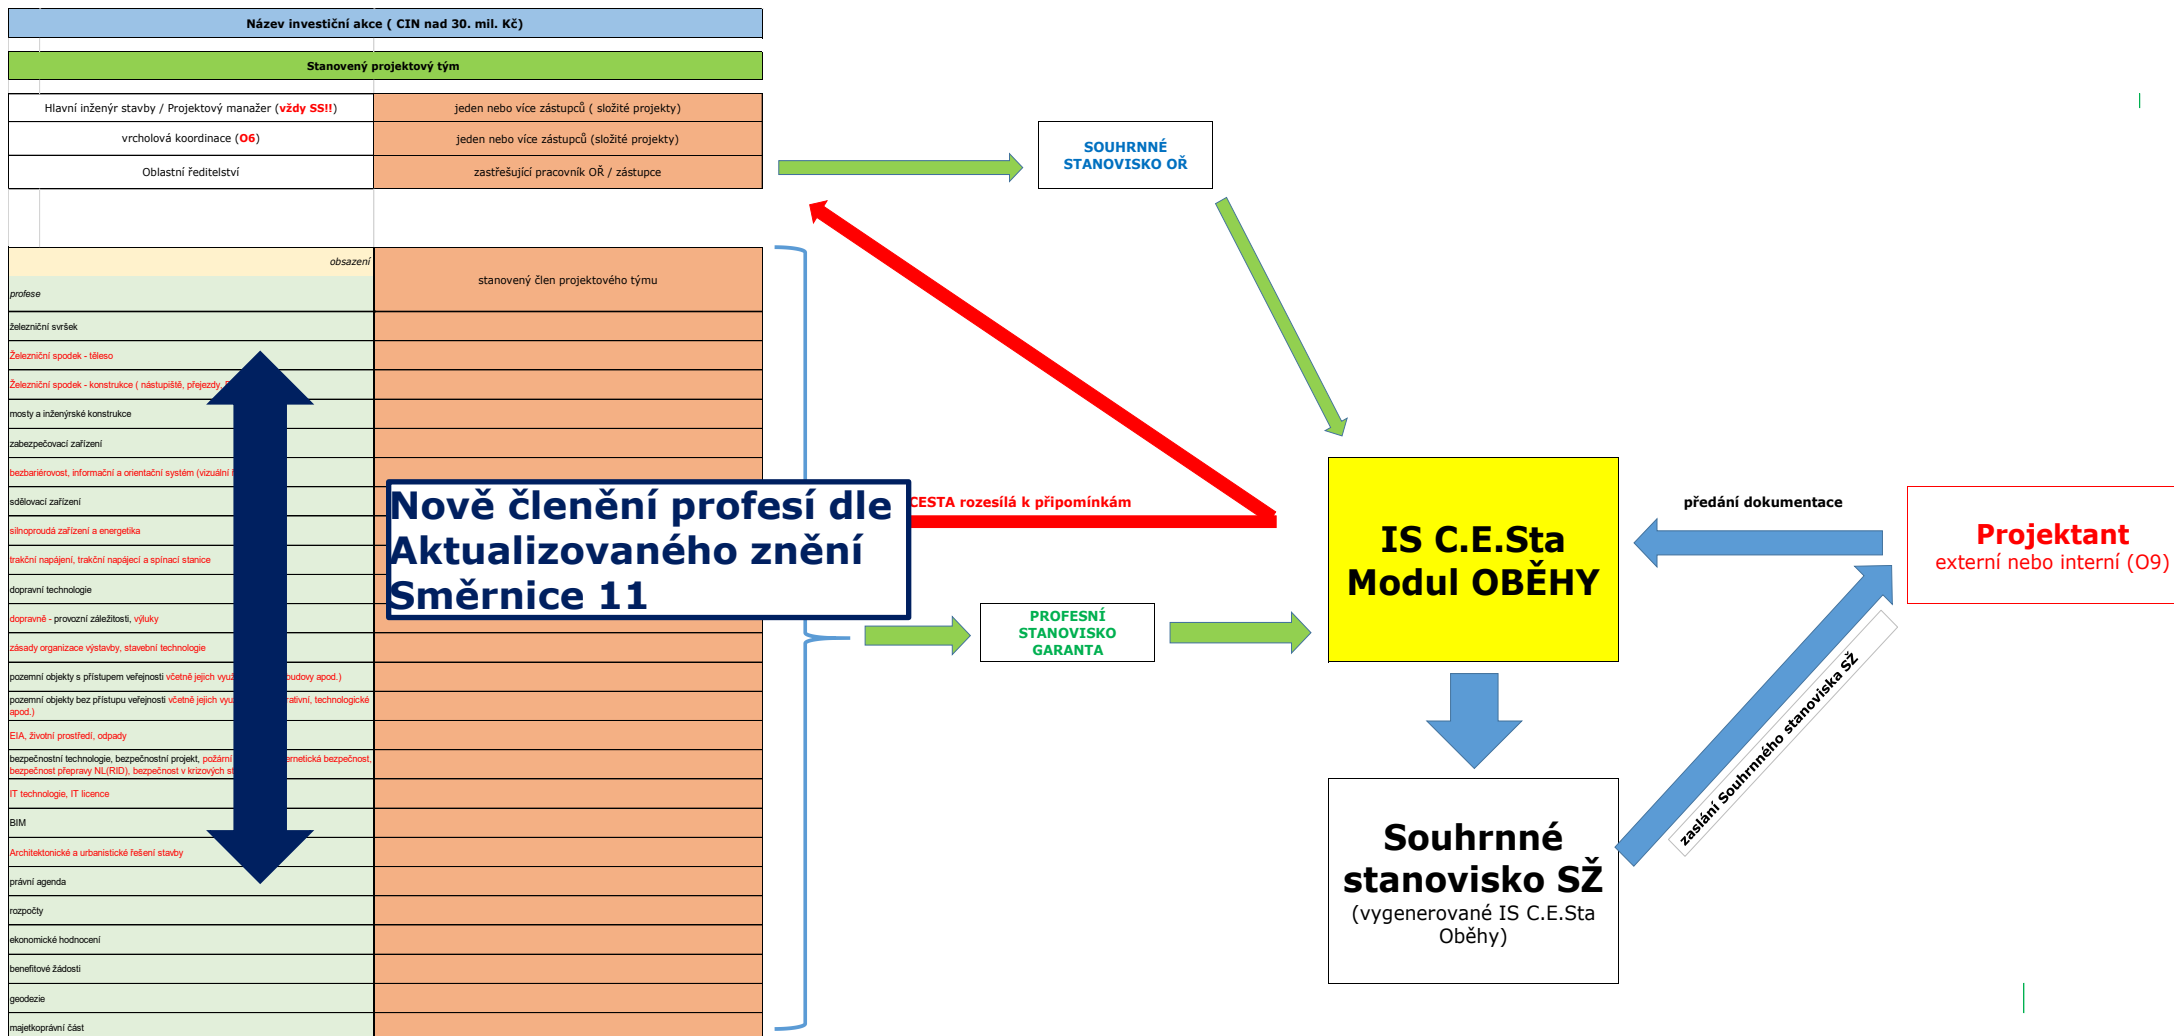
Název investiční akce ( CIN nad 30. mil. Kč)

Stanovený projektový tým

| Hlavní inženýr stavby / Projektový manažer (vždy SS!!) | jeden nebo více zástupců ( složité projekty) |
|---|---|
| vrcholová koordinace (O6) | jeden nebo více zástupců (složité projekty) |
| Oblastní ředitelství | zastřešující pracovník OŘ / zástupce |

| obsazení profese | stanovený člen projektového týmu |
|---|---|
| železniční svršek | |
| Železniční spodek - těleso | |
| Železniční spodek - konstrukce ( nástupiště, přejezdy, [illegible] | |
| mosty a inženýrské konstrukce | |
| zabezpečovací zařízení | |
| bezbariérovost, informační a orientační systém (vizuální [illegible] | |
| sdělovací zařízení | |
| silnoproudá zařízení a energetika | |
| trakční napájení, trakční napájecí a spínací stanice | |
| dopravní technologie | |
| dopravně - provozní záležitosti, výluky | |
| zásady organizace výstavby, stavební technologie | |
| pozemní objekty s přístupem veřejnosti včetně jejich vyu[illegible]budovy apod.) | |
| pozemní objekty bez přístupu veřejnosti včetně jejich vyu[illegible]rativní, technologické apod.) | |
| EIA, životní prostředí, odpady | |
| bezpečnostní technologie, bezpečnostní projekt, požární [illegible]ernetická bezpečnost, bezpečnost přepravy NL(RID), bezpečnost v krizových s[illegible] | |
| IT technologie, IT licence | |
| BIM | |
| Architektonické a urbanistické řešení stavby | |
| právní agenda | |
| rozpočty | |
| ekonomické hodnocení | |
| benefitové žádosti | |
| geodezie | |
| majetkoprávní část | |

Nové členění profesí dle Aktualizovaného znění Směrnice 11

SOUHRNNÉ STANOVISKO OŘ

CESTA rozesílá k připomínkám

PROFESNÍ STANOVISKO GARANTA

IS C.E.Sta Modul OBĚHY

předání dokumentace

Projektant
externí nebo interní (O9)

Souhrnné stanovisko SŽ
(vygenerované IS C.E.Sta Oběhy)

zaslání Souhrnného stanoviska SŽ